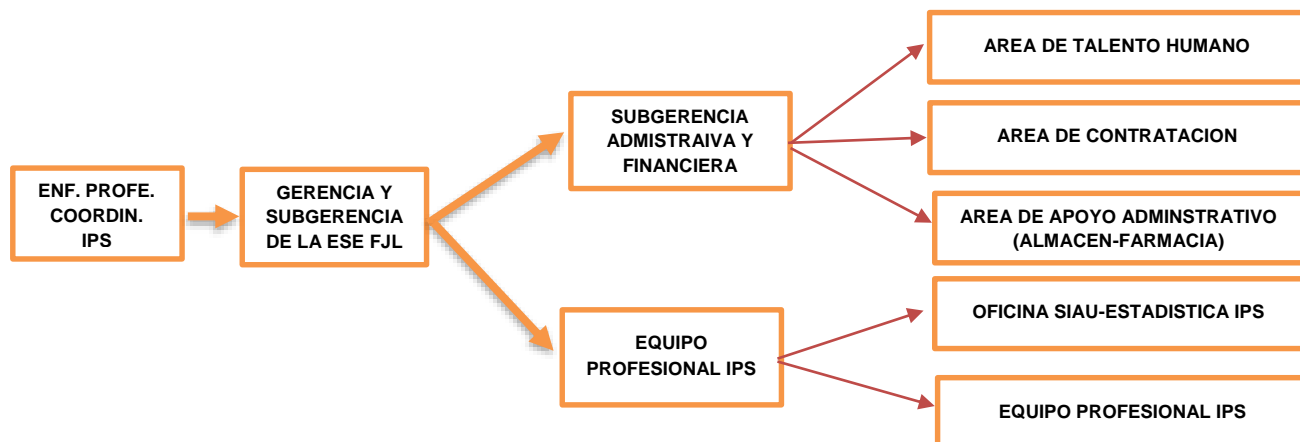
ENF. PROFE. COORDIN. IPS

GERENCIA Y SUBGERENCIA DE LA ESE FJL

SUBGERENCIA ADMISTRAIVA Y FINANCIERA

EQUIPO PROFESIONAL IPS

AREA DE TALENTO HUMANO

AREA DE CONTRATACION

AREA DE APOYO ADMINSTRATIVO (ALMACEN-FARMACIA)

OFICINA SIAU-ESTADISTICA IPS

EQUIPO PROFESIONAL IPS